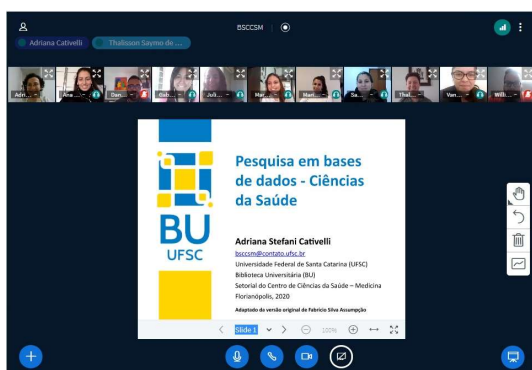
BSCCSM

Adriana Cativelli

Thalisson Saymo de ...

Adri...

Ana...

Dan...

Gab...

Juli...

Mar...

Mari...

Sa...

Thal...

Van...

Willi...

Pesquisa em bases de dados - Ciências da Saúde

BU
UFSC

Adriana Stefani Cativelli
bsccsm@contato.ufsc.br
Universidade Federal de Santa Catarina (UFSC)
Biblioteca Universitária (BU)
Setorial do Centro de Ciências da Saúde – Medicina
Florianópolis, 2020

Adaptado da versão original de Fabrício Silva Assumpção

Slide 1

100%